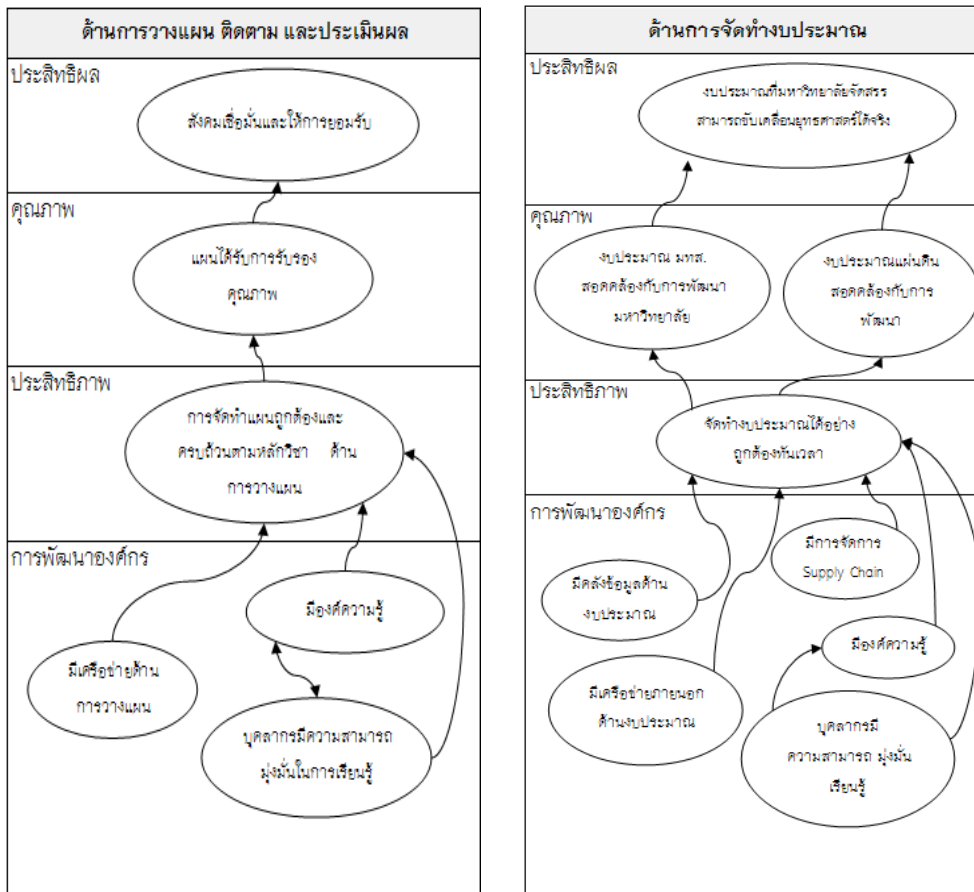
ด้านการวางแผน ติดตาม และประเมินผล

ประสิทธิผล

สังคมเชื่อมั่นและให้การยอมรับ

คุณภาพ

แผนได้รับการรับรองคุณภาพ

ประสิทธิภาพ

การจัดทำแผนถูกต้องและครบถ้วนตามหลักวิชา ด้านการวางแผน

การพัฒนาองค์กร

มีองค์ความรู้

มีเครือข่ายด้านการวางแผน

บุคลากรมีความสามารถ มุ่งมั่นในการเรียนรู้

ด้านการจัดทำงบประมาณ

ประสิทธิผล

งบประมาณที่มหาวิทยาลัยจัดสรร สามารถขับเคลื่อนยุทธศาสตร์ได้จริง

คุณภาพ

งบประมาณ มทส. สอดคล้องกับการพัฒนามหาวิทยาลัย

งบประมาณแผ่นดิน สอดคล้องกับการพัฒนา

ประสิทธิภาพ

จัดทำงบประมาณได้อย่างถูกต้องทันเวลา

การพัฒนาองค์กร

มีการจัดการ Supply Chain

มีคลังข้อมูลด้านงบประมาณ

มีองค์ความรู้

มีเครือข่ายภายนอกด้านงบประมาณ

บุคลากรมีความสามารถ มุ่งมั่นเรียนรู้